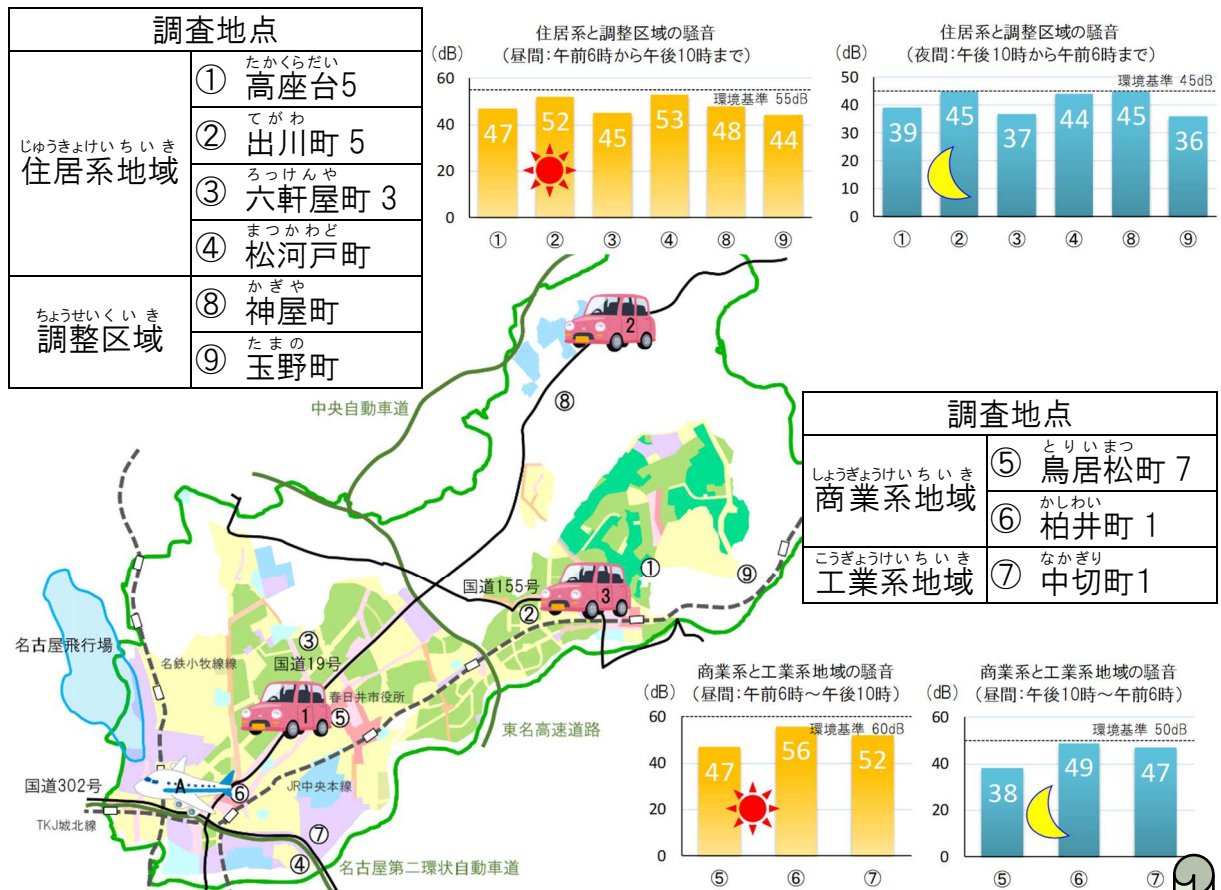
| 調査地点 | |
|---|---|
| じゅうきょけいちいき 住居系地域 | ① たかくらだい 高座台5 |
| | ② てがわ 出川町 5 |
| | ③ ろっけんや 六軒屋町 3 |
| | ④ まつかわど 松河戸町 |
| ちょうせいくいき 調整区域 | ⑧ かぎや 神屋町 |
| | ⑨ たまの 玉野町 |

住居系と調整区域の騒音
(昼間:午前6時から午後10時まで)
(dB)
60
40
20
0
環境基準 55dB
47 52 45 53 48 44
① ② ③ ④ ⑧ ⑨

住居系と調整区域の騒音
(夜間:午後10時から午前6時まで)
(dB)
50
40
30
20
10
0
環境基準 45dB
39 45 37 44 45 36
① ② ③ ④ ⑧ ⑨

2
⑧
中央自動車道

| 調査地点 | |
|---|---|
| しょうぎょうけいちいき 商業系地域 | ⑤ とりいまつ 鳥居松町 7 |
| | ⑥ かしわい 柏井町 1 |
| こうぎょうけいちいき 工業系地域 | ⑦ なかぎり 中切町1 |

①
⑨
国道155号
3
②
名古屋飛行場
③
名鉄小牧線
国道19号
春日井市役所
1
⑤
東名高速道路
国道302号
A
⑥
JR中央本線
TKJ城北線
⑦
④
名古屋第二環状自動車道

商業系と工業系地域の騒音
(昼間:午前6時～午後10時)
(dB)
60
40
20
0
環境基準 60dB
47 56 52
⑤ ⑥ ⑦

商業系と工業系地域の騒音
(昼間:午後10時～午前6時)
(dB)
60
40
20
0
環境基準 50dB
38 49 47
⑤ ⑥ ⑦

1